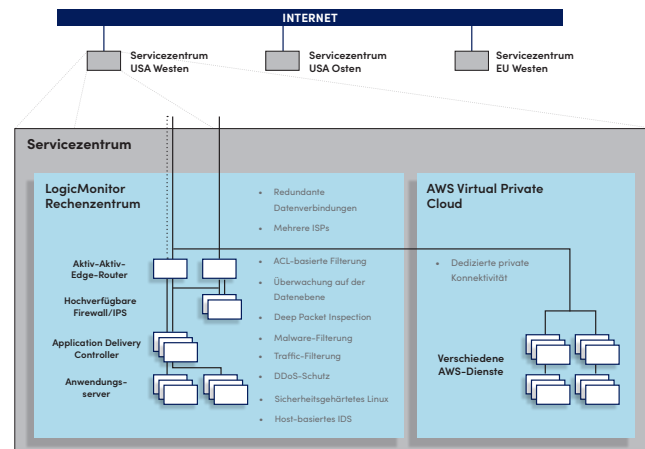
INTERNET

Servicezentrum USA Westen

Servicezentrum USA Osten

Servicezentrum EU Westen

Servicezentrum

LogicMonitor Rechenzentrum

- Redundante Datenverbindungen
- Mehrere ISPs

AWS Virtual Private Cloud

Aktiv-Aktiv-Edge-Router

- ACL-basierte Filterung
- Überwachung auf der Datenebene

- Dedizierte private Konnektivität

Hochverfügbare Firewall/IPS

- Deep Packet Inspection
- Malware-Filterung

Application Delivery Controller

- Traffic-Filterung
- DDoS-Schutz

Anwendungsserver

- Sicherheitsgehärtetes Linux
- Host-basiertes IDS

Verschiedene AWS-Dienste